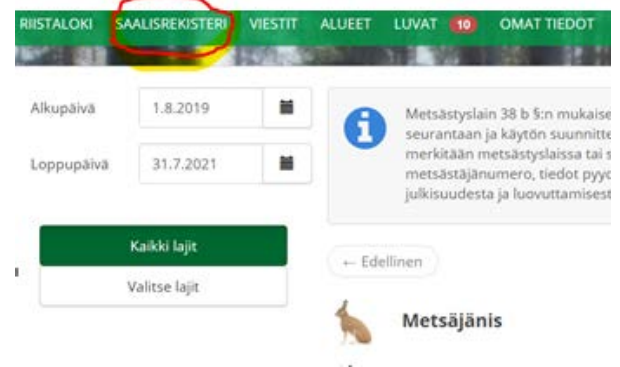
RIISTALOKI SAALISREKISTERI VIESTIT ALUEET LUVAT 10 OMAT TIEDOT

Alkupäivä 1.8.2019

Loppupäivä 31.7.2021

Kaikki lajit

Valitse lajit

Metsästyslain 38 b §:n mukaise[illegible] seurantaan ja käytön suunnitte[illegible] merkitään metsästyslaissa tai s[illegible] metsästäjänumero, tiedot pyyd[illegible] julkisuudesta ja luovuttamisest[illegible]

← Edellinen

Metsäjänis